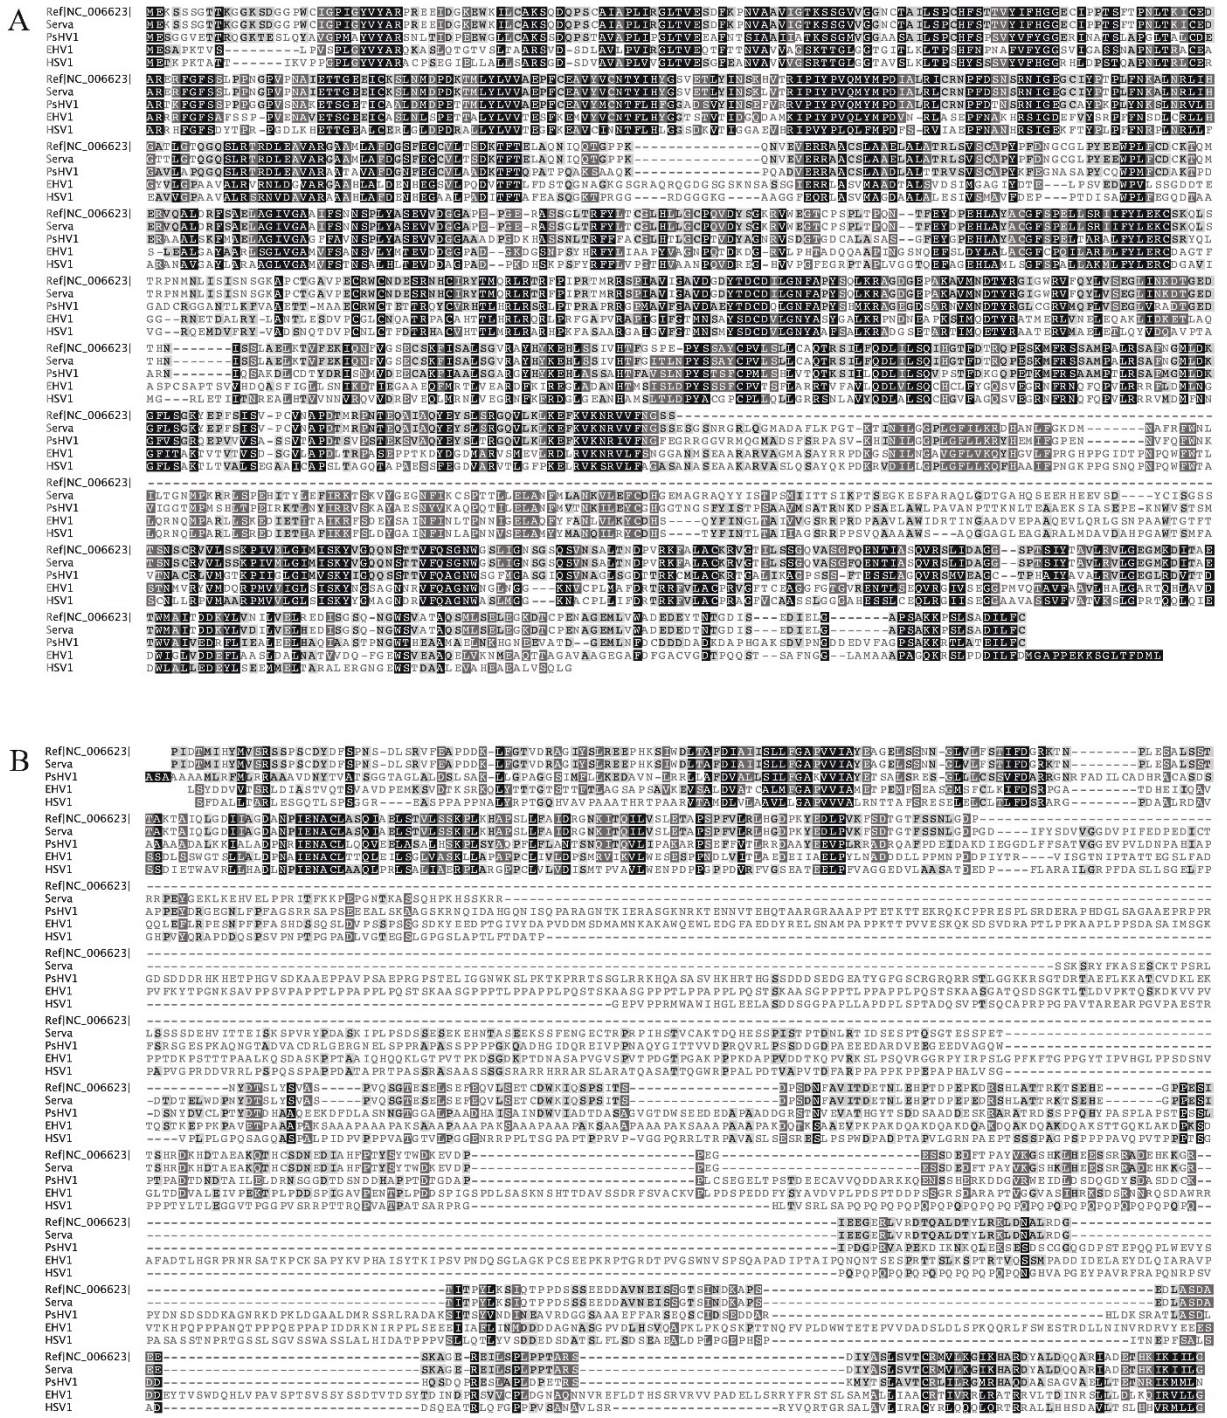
A

Ref|NC_006623|
Serva
PsHV1
EHV1
HSV1

Ref|NC_006623|
Serva
PsHV1
EHV1
HSV1

Ref|NC_006623|
Serva
PsHV1
EHV1
HSV1

Ref|NC_006623|
Serva
PsHV1
EHV1
HSV1

Ref|NC_006623|
Serva
PsHV1
EHV1
HSV1

Ref|NC_006623|
Serva
PsHV1
EHV1
HSV1

Ref|NC_006623|
Serva
PsHV1
EHV1
HSV1

Ref|NC_006623|
Serva
PsHV1
EHV1
HSV1

Ref|NC_006623|
Serva
PsHV1
EHV1
HSV1

Ref|NC_006623|
Serva
PsHV1
EHV1
HSV1

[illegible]

B

Ref|NC_006623|
Serva
PsHV1
EHV1
HSV1

Ref|NC_006623|
Serva
PsHV1
EHV1
HSV1

Ref|NC_006623|
Serva
PsHV1
EHV1
HSV1

Ref|NC_006623|
Serva
PsHV1
EHV1
HSV1

Ref|NC_006623|
Serva
PsHV1
EHV1
HSV1

Ref|NC_006623|
Serva
PsHV1
EHV1
HSV1

Ref|NC_006623|
Serva
PsHV1
EHV1
HSV1

Ref|NC_006623|
Serva
PsHV1
EHV1
HSV1

Ref|NC_006623|
Serva
PsHV1
EHV1
HSV1

Ref|NC_006623|
Serva
PsHV1
EHV1
HSV1

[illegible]